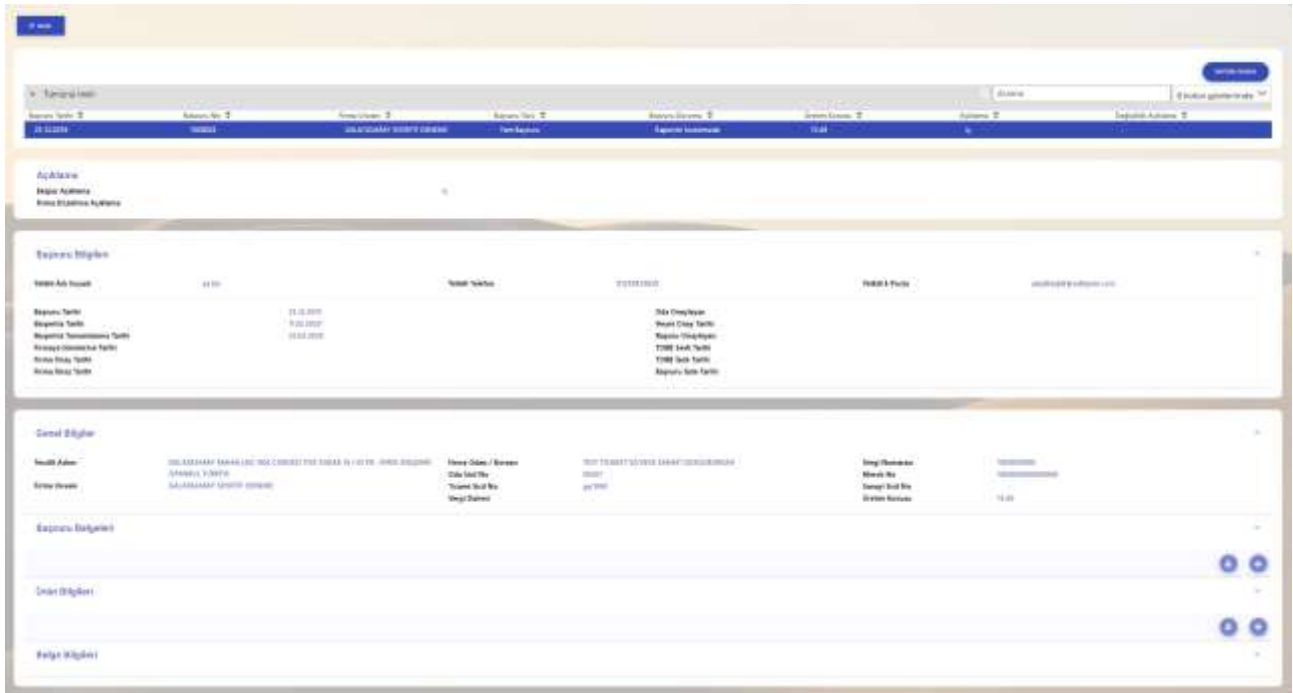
Geri

Tamamla

Tümünü temizle

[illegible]

Başvuru Tarihi | Başvuru No | Firma Unvanı | Başvuru Türü | Başvuru Durumu | Üretim Konusu | Açıklama | Değişiklik Açıklama

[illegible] | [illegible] | GALATASARAY SPORTİF ÜRÜNLER | Yeni Başvuru | Başvuru tamamlandı | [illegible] | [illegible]

Açıklama
Başvuru Açıklama
Firma Düzeltme Açıklama

Başvuru Bilgileri

Yetkili Adı Soyadı
Yetkili Telefon
Yetkili E-Posta

Başvuru Tarihi
Başvuru Tarihi
Başvuru Tamamlanma Tarihi
Firmaya Gönderim Tarihi
Firma Onay Tarihi
Firma Red Tarihi

Oda Onaylayan
Oda Onay Tarihi
Başvuru Onaylayan
TOBB Sevk Tarihi
TOBB Sevk Tarihi
Başvuru Sevk Tarihi

Genel Bilgiler

Tesislik Adresi
Firma Unvanı
GALATASARAY SPORTİF ÜRÜNLER

Hesap Odası / Borsası
Oda Sicil No
Ticaret Sicil No
Vergi Dairesi

Vergi Numarası
Mersis No
Sanayi Sicil No
Üretim Konusu

Başvuru Belgeleri

Ürün Bilgileri

Belge Bilgileri